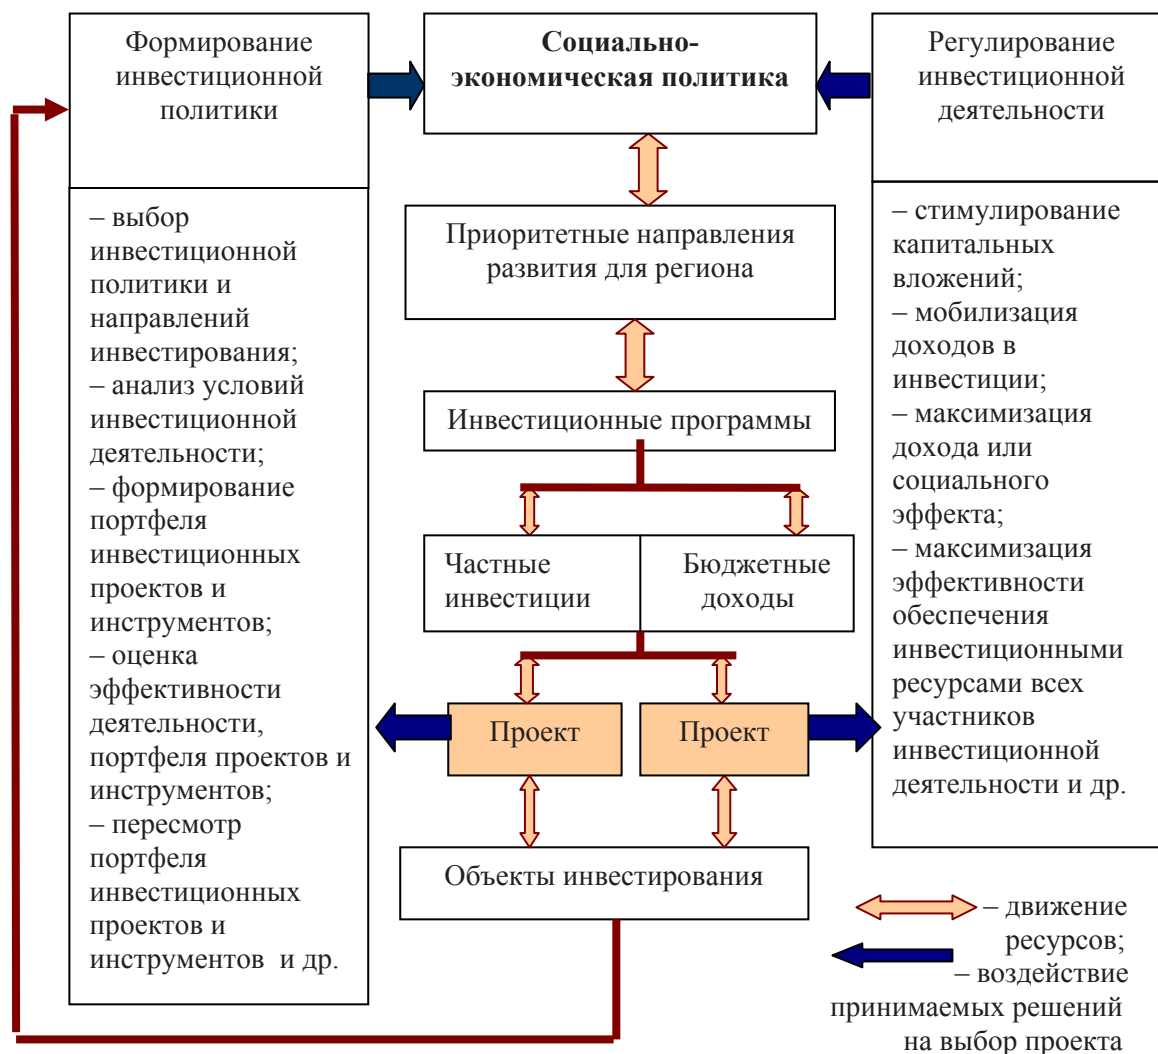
Формирование инвестиционной политики

Социально-экономическая политика

Регулирование инвестиционной деятельности

– выбор инвестиционной политики и направлений инвестирования;
– анализ условий инвестиционной деятельности;
– формирование портфеля инвестиционных проектов и инструментов;
– оценка эффективности деятельности, портфеля проектов и инструментов;
– пересмотр портфеля инвестиционных проектов и инструментов и др.

Приоритетные направления развития для региона

Инвестиционные программы

Частные инвестиции

Бюджетные доходы

Проект

Проект

Объекты инвестирования

– стимулирование капитальных вложений;
– мобилизация доходов в инвестиции;
– максимизация дохода или социального эффекта;
– максимизация эффективности обеспечения инвестиционными ресурсами всех участников инвестиционной деятельности и др.

– движение ресурсов;

– воздействие принимаемых решений на выбор проекта